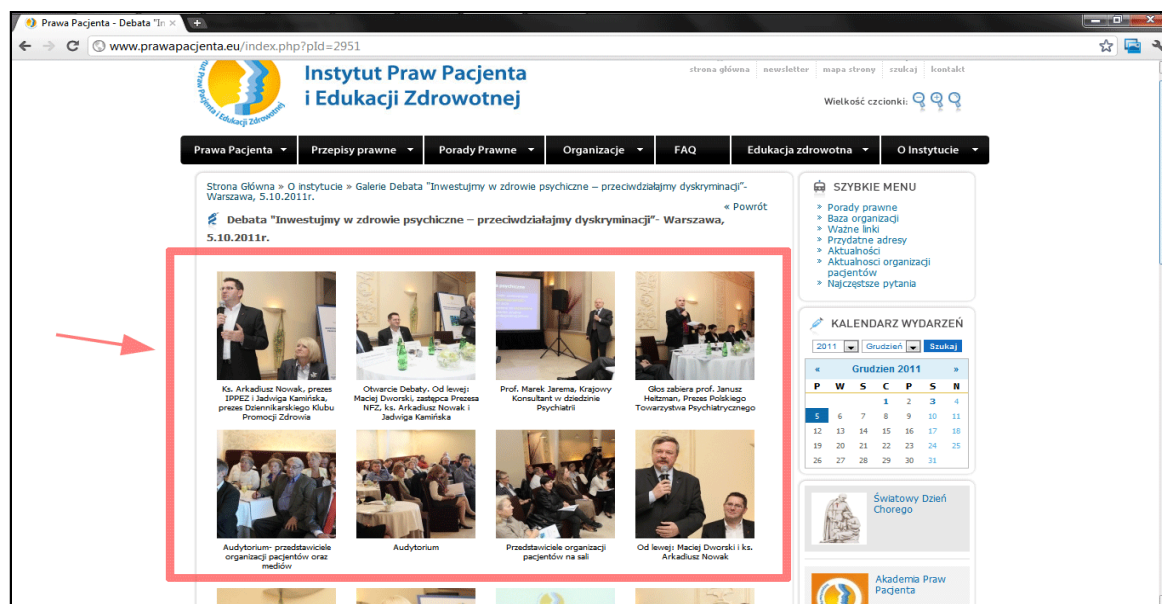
Prawa Pacjenta - Debata "In

www.prawapacjenta.eu/index.php?pId=2951

Instytut Praw Pacjenta i Edukacji Zdrowotnej

strona główna | newsletter | mapa strony | szukaj | kontakt

Wielkość czcionki:

Prawa Pacjenta | Przepisy prawne | Porady Prawne | Organizacje | FAQ | Edukacja zdrowotna | O Instytucie

Strona Główna » O instytucie » Galerie Debata "Inwestujmy w zdrowie psychiczne – przeciwdziałajmy dyskryminacji"- Warszawa, 5.10.2011r.

« Powrót

Debata "Inwestujmy w zdrowie psychiczne – przeciwdziałajmy dyskryminacji"- Warszawa, 5.10.2011r.

Ks. Arkadiusz Nowak, prezes IPPEZ i Jadwiga Kamińska, prezes Dziennikarskiego Klubu Promocji Zdrowia

Otwarcie Debaty. Od lewej: Maciej Dworski, zastępca Prezesa NFZ, ks. Arkadiusz Nowak i Jadwiga Kamińska

Prof. Marek Jarema, Krajowy Konsultant w dziedzinie Psychiatrii

Głos zabiera prof. Janusz Heitzman, Prezes Polskiego Towarzystwa Psychiatrycznego

Audytorium- przedstawiciele organizacji pacjentów oraz mediów

Audytorium

Przedstawiciele organizacji pacjentów na sali

Od lewej: Maciej Dworski i ks. Arkadiusz Nowak

SZYBKIE MENU
» Porady prawne
» Baza organizacji
» Ważne linki
» Przydatne adresy
» Aktualności
» Aktualności organizacji pacjentów
» Najczęstsze pytania

KALENDARZ WYDARZEŃ
2011 | Grudzień | Szukaj
« Grudzień 2011 »

| P | W | Ś | C | P | S | N |
|---|---|---|---|---|---|---|
| | | | 1 | 2 | 3 | 4 |
| 5 | 6 | 7 | 8 | 9 | 10 | 11 |
| 12 | 13 | 14 | 15 | 16 | 17 | 18 |
| 19 | 20 | 21 | 22 | 23 | 24 | 25 |
| 26 | 27 | 28 | 29 | 30 | 31 | |

Światowy Dzień Chorego

Akademia Praw Pacjenta